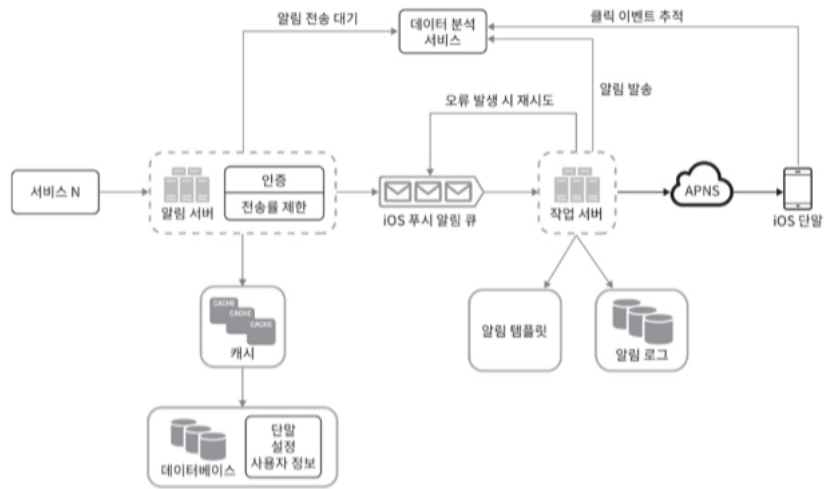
알림 전송 대기

데이터 분석 서비스

클릭 이벤트 추적

알림 발송

오류 발생 시 재시도

서비스 N

알림 서버

인증

전송률 제한

iOS 푸시 알림 큐

작업 서버

APNS

iOS 단말

CACHE
CACHE
CACHE

캐시

알림 템플릿

알림 로그

데이터베이스

단말
설정
사용자 정보